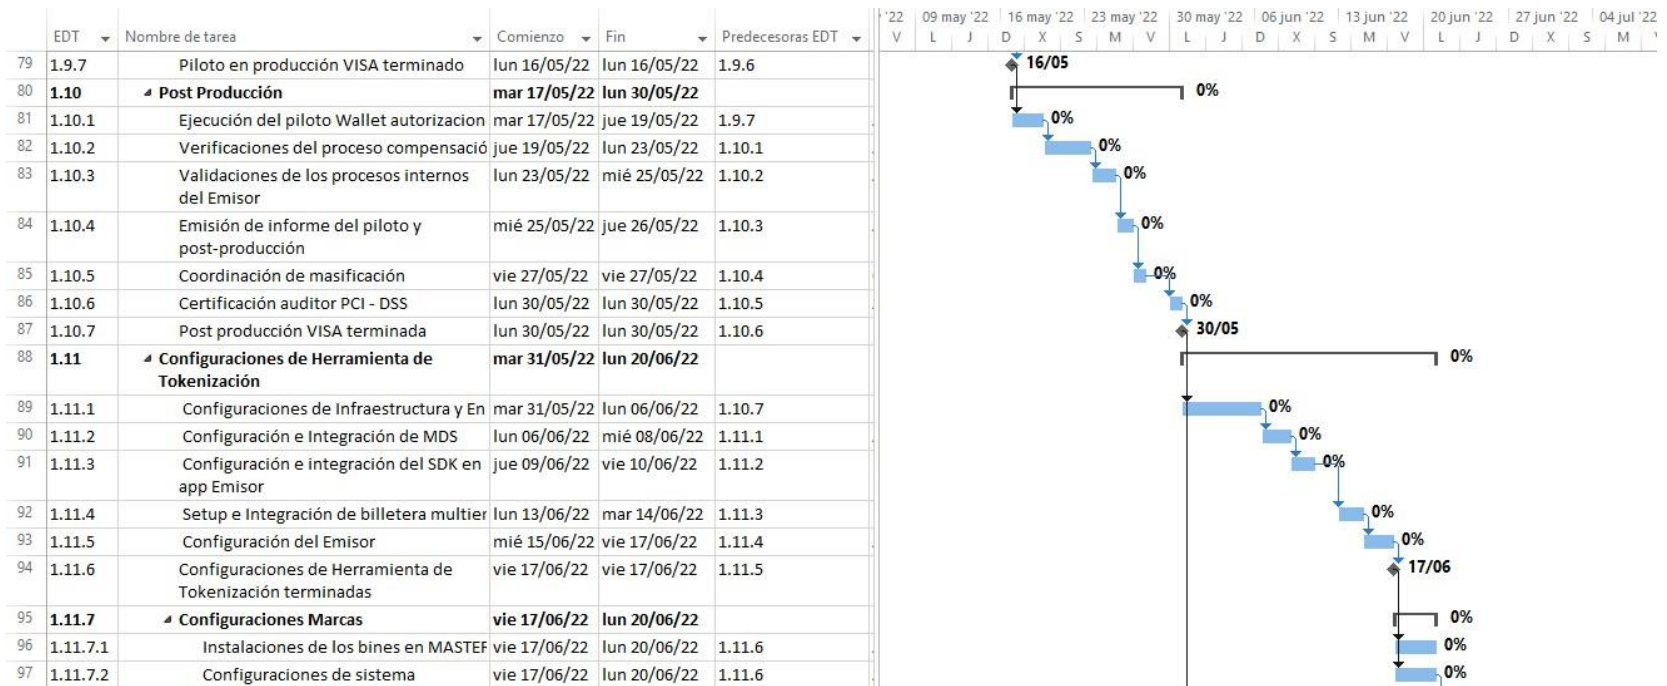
| | EDT | Nombre de tarea | Comienzo | Fin | Predecesoras EDT |
|---|---|---|---|---|---|
| 79 | 1.9.7 | Piloto en producción VISA terminado | lun 16/05/22 | lun 16/05/22 | 1.9.6 |
| 80 | 1.10 | ◢ Post Producción | mar 17/05/22 | lun 30/05/22 | |
| 81 | 1.10.1 | Ejecución del piloto Wallet autorizacion | mar 17/05/22 | jue 19/05/22 | 1.9.7 |
| 82 | 1.10.2 | Verificaciones del proceso compensació | jue 19/05/22 | lun 23/05/22 | 1.10.1 |
| 83 | 1.10.3 | Validaciones de los procesos internos del Emisor | lun 23/05/22 | mié 25/05/22 | 1.10.2 |
| 84 | 1.10.4 | Emisión de informe del piloto y post-producción | mié 25/05/22 | jue 26/05/22 | 1.10.3 |
| 85 | 1.10.5 | Coordinación de masificación | vie 27/05/22 | vie 27/05/22 | 1.10.4 |
| 86 | 1.10.6 | Certificación auditor PCI - DSS | lun 30/05/22 | lun 30/05/22 | 1.10.5 |
| 87 | 1.10.7 | Post producción VISA terminada | lun 30/05/22 | lun 30/05/22 | 1.10.6 |
| 88 | 1.11 | ◢ Configuraciones de Herramienta de Tokenización | mar 31/05/22 | lun 20/06/22 | |
| 89 | 1.11.1 | Configuraciones de Infraestructura y En | mar 31/05/22 | lun 06/06/22 | 1.10.7 |
| 90 | 1.11.2 | Configuración e Integración de MDS | lun 06/06/22 | mié 08/06/22 | 1.11.1 |
| 91 | 1.11.3 | Configuración e integración del SDK en app Emisor | jue 09/06/22 | vie 10/06/22 | 1.11.2 |
| 92 | 1.11.4 | Setup e Integración de billetera multier | lun 13/06/22 | mar 14/06/22 | 1.11.3 |
| 93 | 1.11.5 | Configuración del Emisor | mié 15/06/22 | vie 17/06/22 | 1.11.4 |
| 94 | 1.11.6 | Configuraciones de Herramienta de Tokenización terminadas | vie 17/06/22 | vie 17/06/22 | 1.11.5 |
| 95 | 1.11.7 | ◢ Configuraciones Marcas | vie 17/06/22 | lun 20/06/22 | |
| 96 | 1.11.7.1 | Instalaciones de los bines en MASTEF | vie 17/06/22 | lun 20/06/22 | 1.11.6 |
| 97 | 1.11.7.2 | Configuraciones de sistema | vie 17/06/22 | lun 20/06/22 | 1.11.6 |

'22 | 09 may '22 | 16 may '22 | 23 may '22 | 30 may '22 | 06 jun '22 | 13 jun '22 | 20 jun '22 | 27 jun '22 | 04 jul '22
V L J D X S M V L J D X S M V L J D X S M

16/05
0%
0%
0%
0%
0%
0%
0%
30/05
0%
0%
0%
0%
0%
0%
17/06
0%
0%
0%